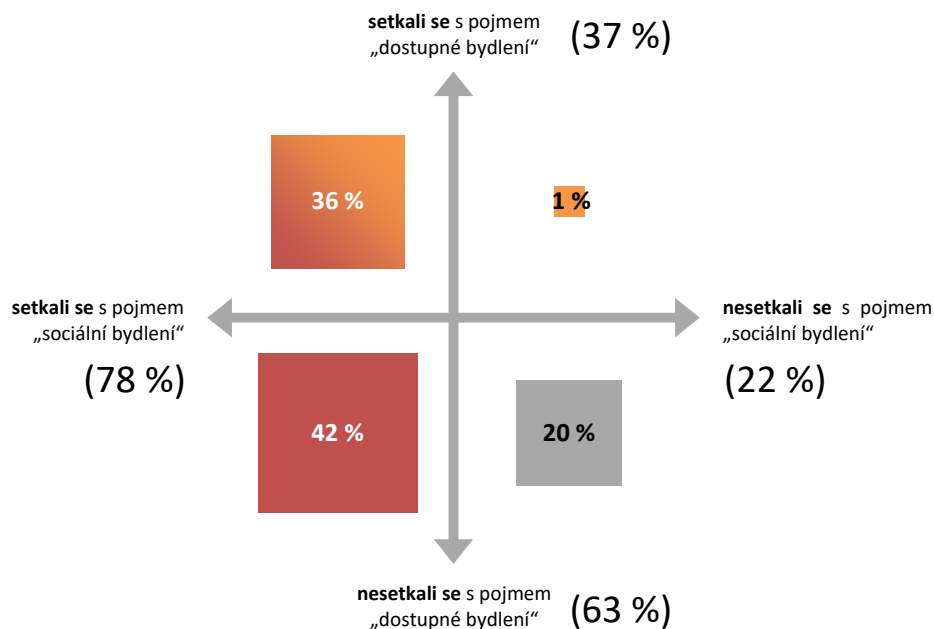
**setkali se** s pojmem „dostupné bydlení“ (37 %)

36 %

1 %

**setkali se** s pojmem „sociální bydlení“ (78 %)

**nesetkali se** s pojmem „sociální bydlení“ (22 %)

42 %

20 %

**nesetkali se** s pojmem „dostupné bydlení“ (63 %)